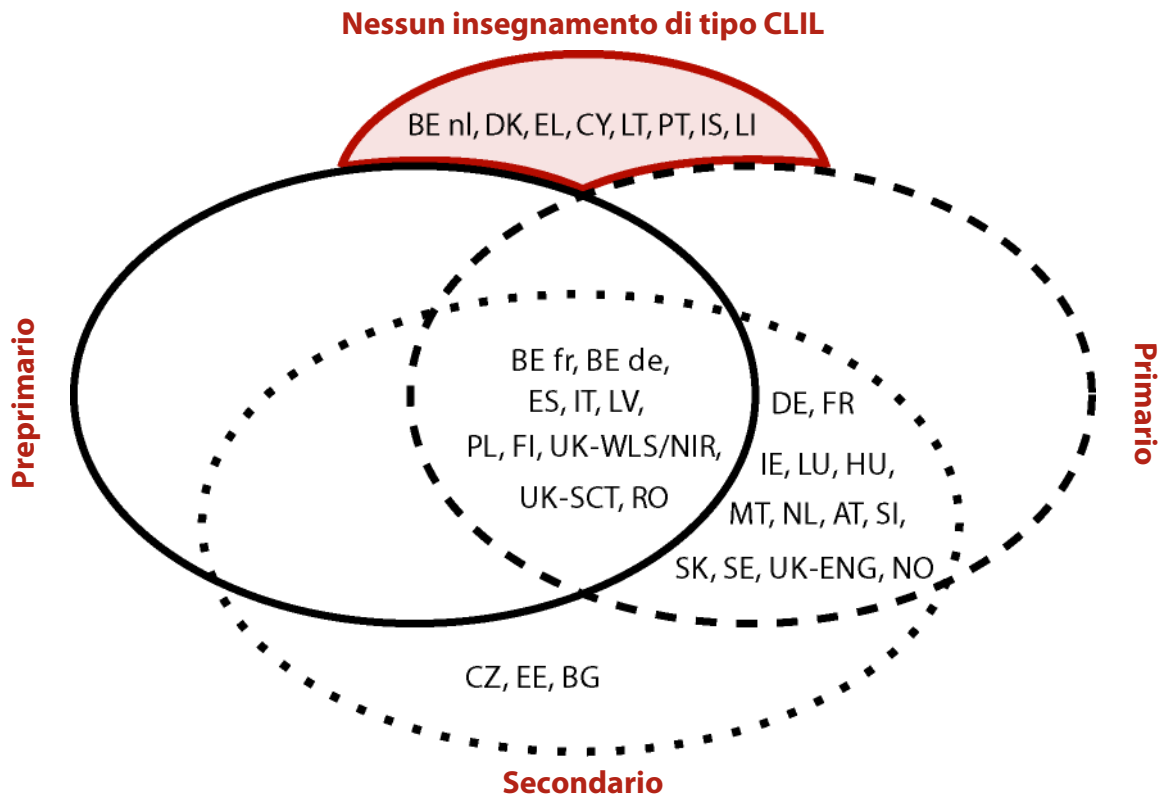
Nessun insegnamento di tipo CLIL

BE nl, DK, EL, CY, LT, PT, IS, LI

Preprimario

Primario

BE fr, BE de, ES, IT, LV, PL, FI, UK-WLS/NIR, UK-SCT, RO

DE, FR

IE, LU, HU, MT, NL, AT, SI, SK, SE, UK-ENG, NO

CZ, EE, BG

Secondario